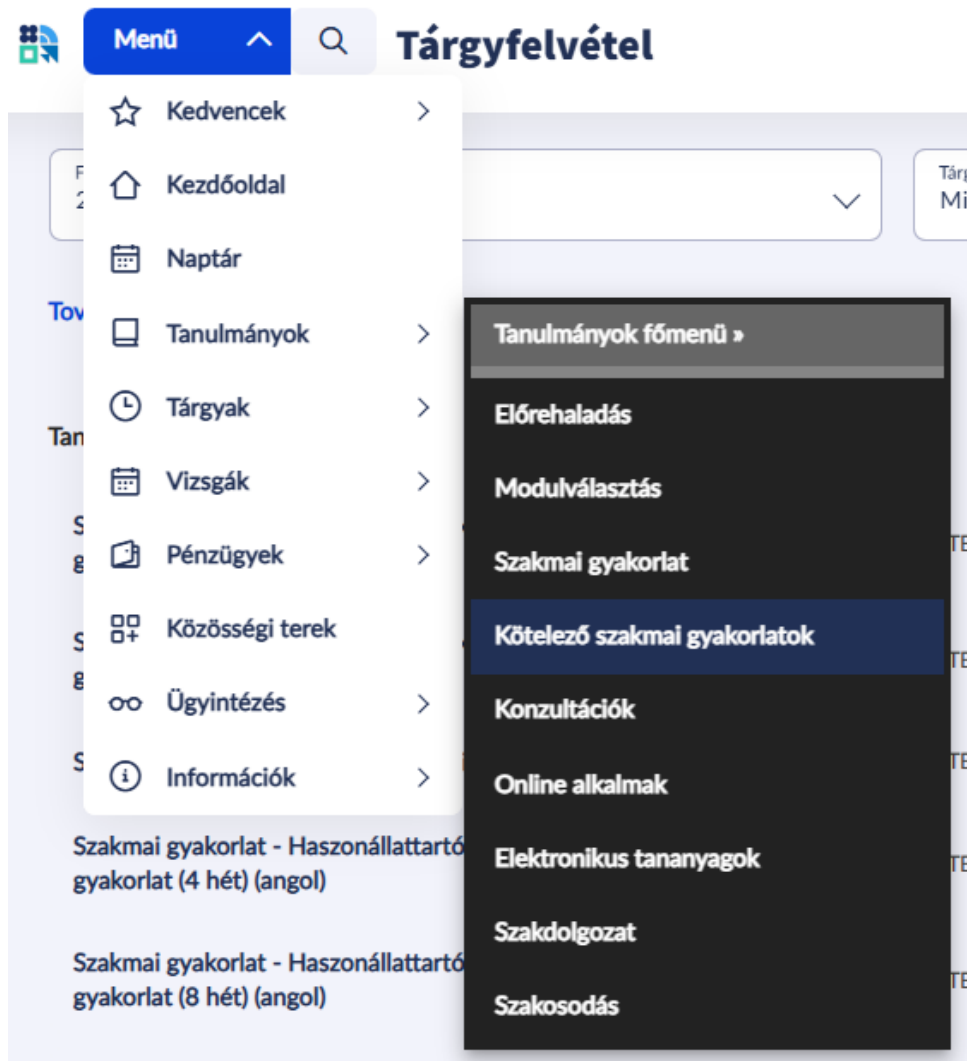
Menü

Tárgyfelvétel

Kedvencek

Kezdőoldal

Naptár

Tanulmányok

Tárgyak

Vizsgák

Pénzügyek

Közösségi terek

Ügyintézés

Információk

Tanulmányok főmenü »

Előrehaladás

Modulválasztás

Szakmai gyakorlat

Kötelező szakmai gyakorlatok

Konzultációk

Online alkalmak

Elektronikus tananyagok

Szakdolgozat

Szakosodás

F
2

Tárg
Mi

Tov

Tan

S
g

S
g

S

TE

TE

TE

TE

TE

Szakmai gyakorlat - Haszonállattartó gyakorlat (4 hét) (angol)

Szakmai gyakorlat - Haszonállattartó gyakorlat (8 hét) (angol)